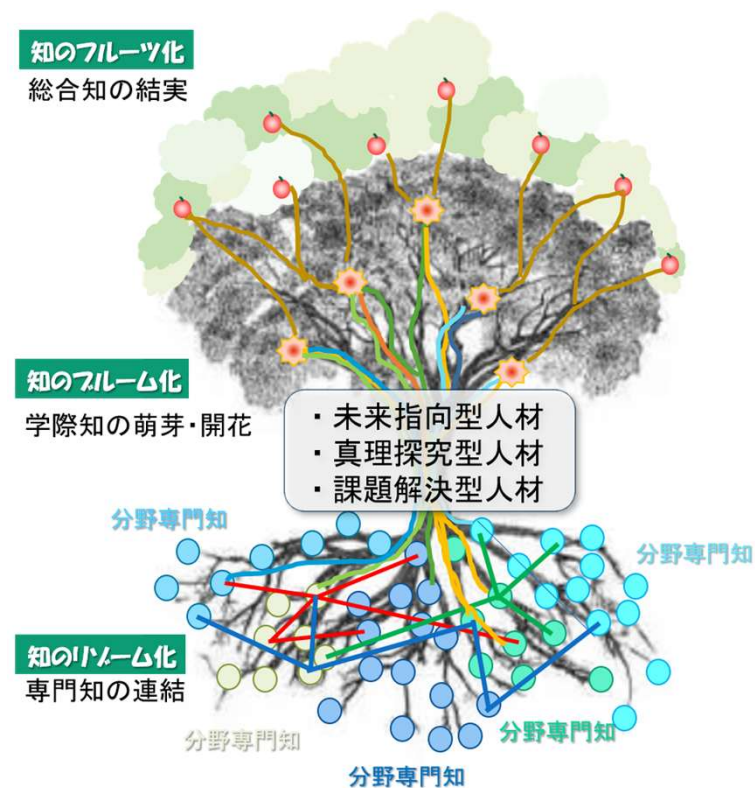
知のフルーツ化
総合知の結実

知のブルーム化
学際知の萌芽・開花

・未来指向型人材
・真理探究型人材
・課題解決型人材

分野専門知

分野専門知

知のリゾーム化
専門知の連結

分野専門知

分野専門知

分野専門知